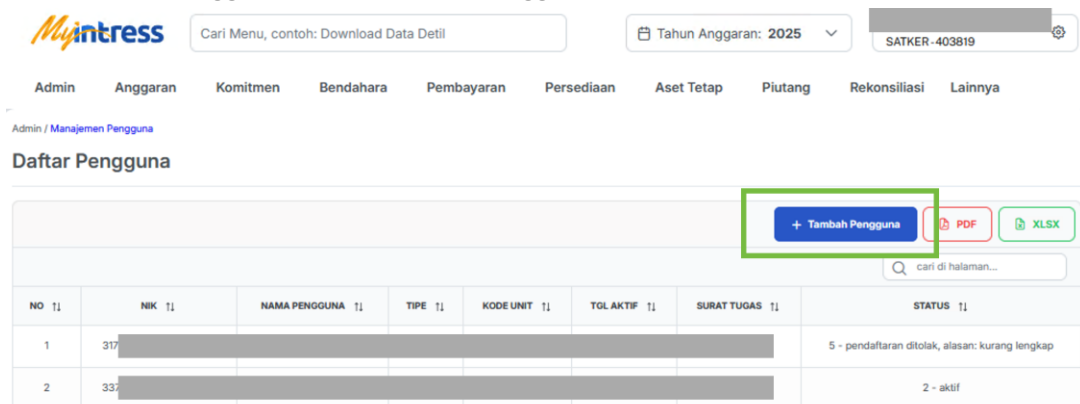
Myintress

Cari Menu, contoh: Download Data Detil

Tahun Anggaran: 2025

SATKER-403819

Admin Anggaran Komitmen Bendahara Pembayaran Persediaan Aset Tetap Piutang Rekonsiliasi Lainnya

Admin / Manajemen Pengguna

Daftar Pengguna

+ Tambah Pengguna PDF XLSX

cari di halaman...

| NO | NIK | NAMA PENGGUNA | TIPE | KODE UNIT | TGL AKTIF | SURAT TUGAS | STATUS |
|---|---|---|---|---|---|---|---|
| 1 | 317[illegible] | | | | | | 5 - pendaftaran ditolak, alasan: kurang lengkap |
| 2 | 337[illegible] | | | | | | 2 - aktif |